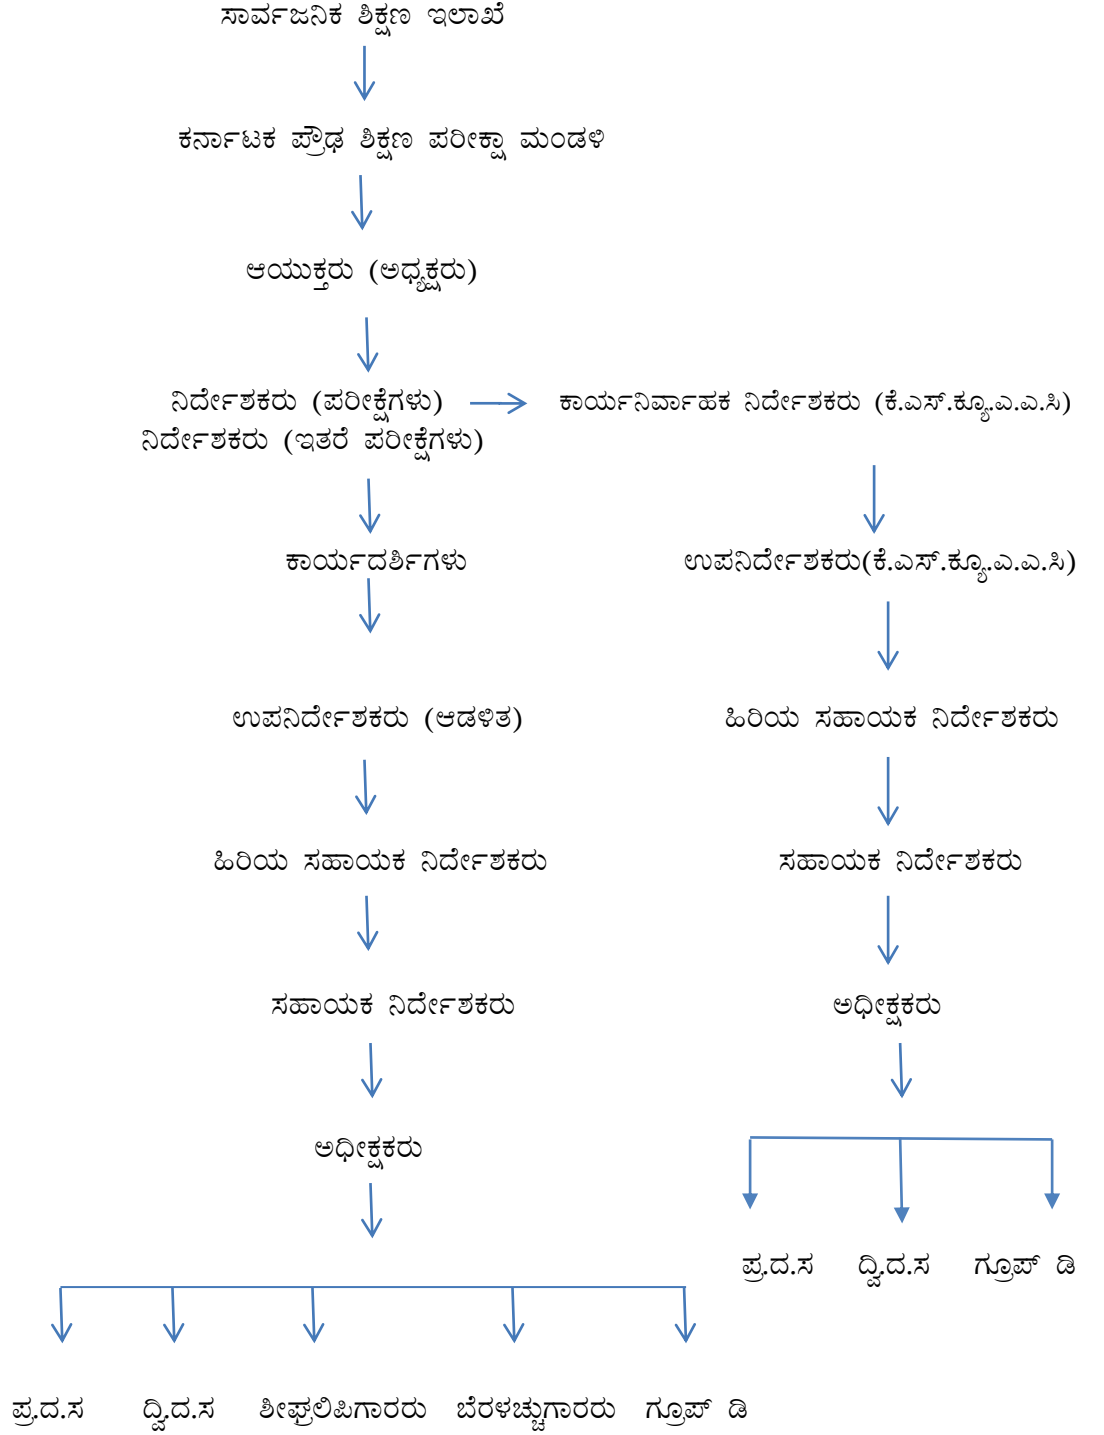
ಸಾರ್ವಜನಿಕ ಶಿಕ್ಷಣ ಇಲಾಖೆ

ಕರ್ನಾಟಕ ಪ್ರೌಢ ಶಿಕ್ಷಣ ಪರೀಕ್ಷಾ ಮಂಡಳಿ

ಆಯುಕ್ತರು (ಅಧ್ಯಕ್ಷರು)

ನಿರ್ದೇಶಕರು (ಪರೀಕ್ಷೆಗಳು)
ನಿರ್ದೇಶಕರು (ಇತರೆ ಪರೀಕ್ಷೆಗಳು)

ಕಾರ್ಯನಿರ್ವಾಹಕ ನಿರ್ದೇಶಕರು (ಕೆ.ಎಸ್.ಕ್ಯೂ.ಎ.ಎ.ಸಿ)

ಕಾರ್ಯದರ್ಶಿಗಳು

ಉಪನಿರ್ದೇಶಕರು(ಕೆ.ಎಸ್.ಕ್ಯೂ.ಎ.ಎ.ಸಿ)

ಉಪನಿರ್ದೇಶಕರು (ಆಡಳಿತ)

ಹಿರಿಯ ಸಹಾಯಕ ನಿರ್ದೇಶಕರು

ಹಿರಿಯ ಸಹಾಯಕ ನಿರ್ದೇಶಕರು

ಸಹಾಯಕ ನಿರ್ದೇಶಕರು

ಸಹಾಯಕ ನಿರ್ದೇಶಕರು

ಅಧೀಕ್ಷಕರು

ಅಧೀಕ್ಷಕರು

ಪ್ರ.ದ.ಸ ದ್ವಿ.ದ.ಸ ಗ್ರೂಪ್ ಡಿ

ಪ್ರ.ದ.ಸ ದ್ವಿ.ದ.ಸ ಶೀಘ್ರಲಿಪಿಗಾರರು ಬೆರಳಚ್ಚುಗಾರರು ಗ್ರೂಪ್ ಡಿ